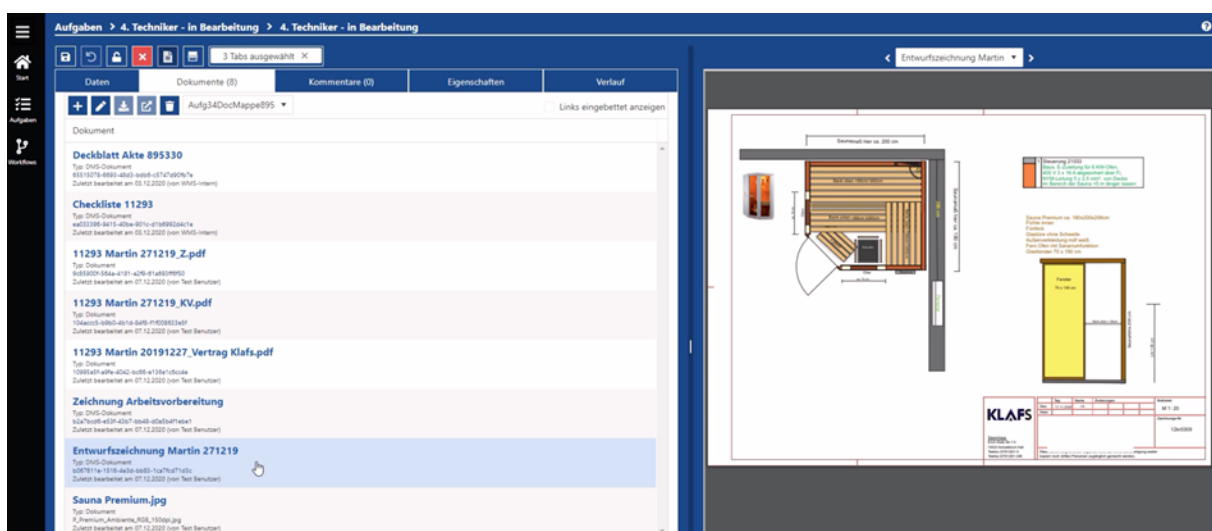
Aufgaben > 4. Techniker - in Bearbeitung > 4. Techniker - in Bearbeitung

Start

Aufgaben

Workflows

3 Tabs ausgewählt ×

Daten | Dokumente (8) | Kommentare (0) | Eigenschaften | Verlauf

Aufg34DocMappe895 ▾

Links eingebettet anzeigen

Dokument

Deckblatt Akte 895330
Typ: DMS-Dokument
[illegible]
Zuletzt bearbeitet am 03.12.2020 (von WMS-Intern)

Checkliste 11293
Typ: DMS-Dokument
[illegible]
Zuletzt bearbeitet am 03.12.2020 (von WMS-Intern)

11293 Martin 271219_Z.pdf
Typ: Dokument
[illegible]
Zuletzt bearbeitet am 07.12.2020 (von Test Benutzer)

11293 Martin 271219_KV.pdf
Typ: Dokument
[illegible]
Zuletzt bearbeitet am 07.12.2020 (von Test Benutzer)

11293 Martin 20191227_Vertrag Klafs.pdf
Typ: Dokument
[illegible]
Zuletzt bearbeitet am 07.12.2020 (von Test Benutzer)

Zeichnung Arbeitsvorbereitung
Typ: DMS-Dokument
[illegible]
Zuletzt bearbeitet am 07.12.2020 (von Test Benutzer)

Entwurfszeichnung Martin 271219
Typ: DMS-Dokument
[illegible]
Zuletzt bearbeitet am 07.12.2020 (von Test Benutzer)

Sauna Premium.jpg
Typ: Dokument
P_Premium_Ambiente_RGB_150dpi.jpg
Zuletzt bearbeitet am 07.12.2020 (von Test Benutzer)

Entwurfszeichnung Martin ▾

KLAFS

M 1 : 20